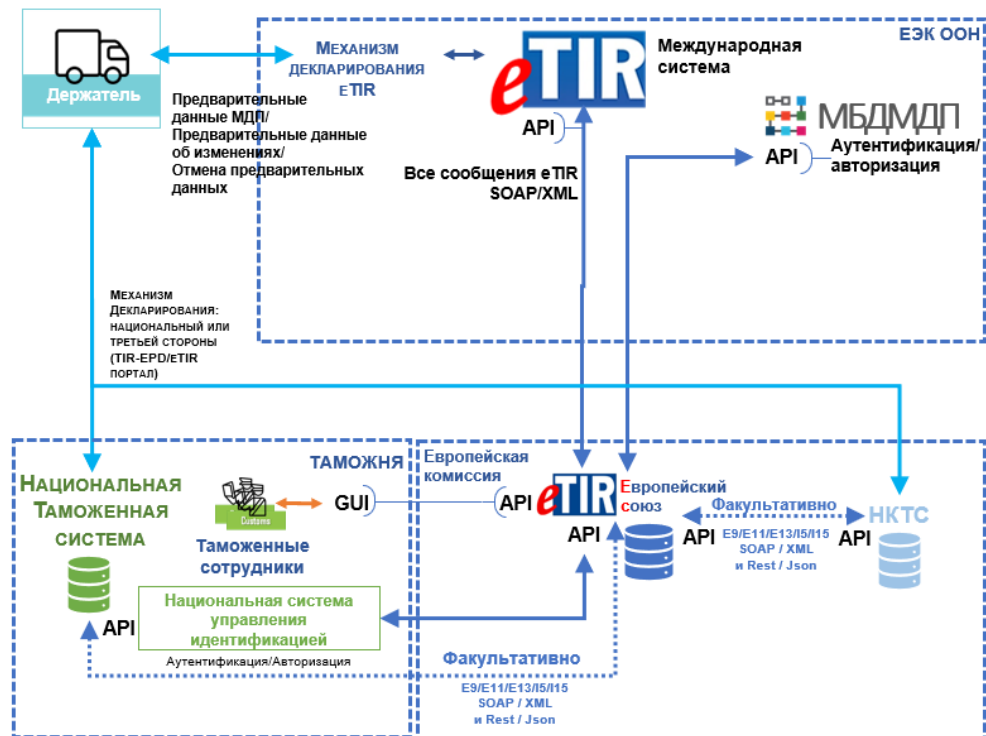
Держатель

Механизм декларирования eTIR

eTIR

Международная система

ЕЭК ООН

Предварительные данные МДП/ Предварительные данные об изменениях/ Отмена предварительных данных

API

МБДМДП

API

Аутентификация/ авторизация

Все сообщения eTIR SOAP/XML

Механизм Декларирования: национальный или третьей стороны (TIR-EPD/eTIR портал)

ТАМОЖНЯ

Национальная Таможенная система

Customs

GUI

Таможенные сотрудники

API

Национальная система управления идентификацией

Аутентификация/Авторизация

Европейская комиссия

API

eTIR

API

Европейский союз

Факультативно

API

E9/E11/E13/I5/I15 SOAP / XML и Rest / Json

НКТС

API

Факультативно

E9/E11/E13/I5/I15 SOAP / XML и Rest / Json